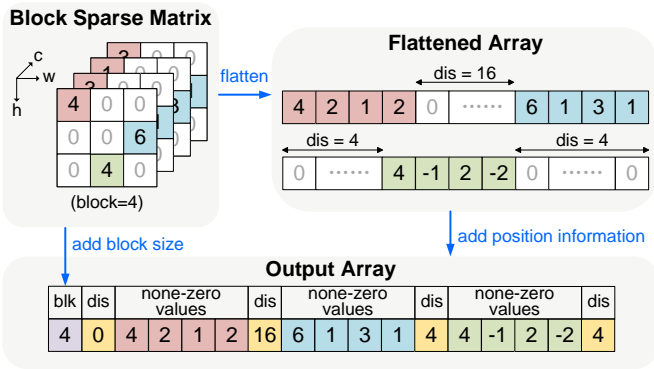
Block Sparse Matrix

c
w
h

| 4 | 0 | 0 |
|---|---|---|
| 0 | 0 | 6 |
| 0 | 4 | 0 |

(block=4)

flatten

Flattened Array

dis = 16

| 4 | 2 | 1 | 2 | 0 | ······ | 6 | 1 | 3 | 1 |
|---|---|---|---|---|---|---|---|---|---|

dis = 4 dis = 4

| 0 | ······ | 4 | -1 | 2 | -2 | 0 | ······ | 0 |
|---|---|---|---|---|---|---|---|---|

add block size

add position information

Output Array

| blk | dis | none-zero values | | | | dis | none-zero values | | | | dis | none-zero values | | | | dis |
|---|---|---|---|---|---|---|---|---|---|---|---|---|---|---|---|---|
| 4 | 0 | 4 | 2 | 1 | 2 | 16 | 6 | 1 | 3 | 1 | 4 | 4 | -1 | 2 | -2 | 4 |